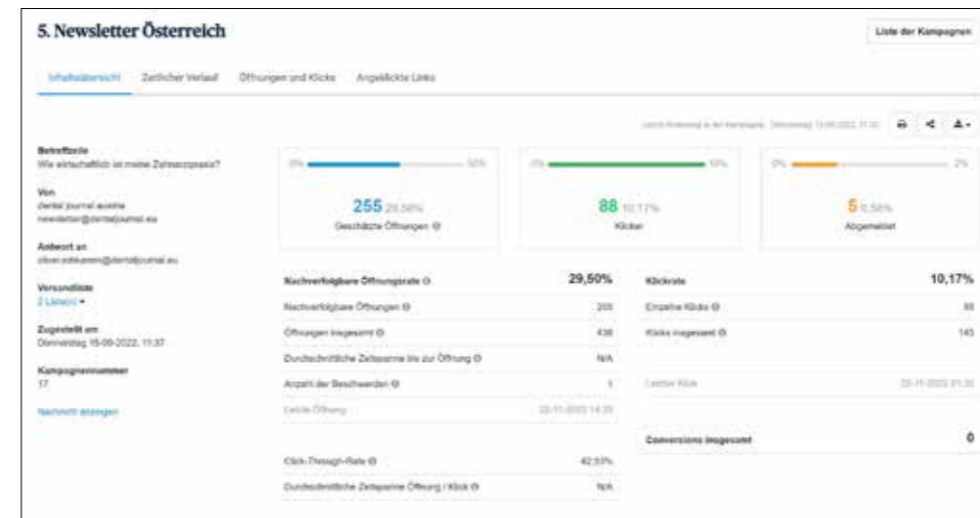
5. Newsletter Österreich

Liste der Kampagnen

Inhaltsübersicht Zeitlicher Verlauf Öffnungen und Klicks Angeklickte Links

Letzte Änderung in der Kampagne: Donnerstag 15-09-2022, 11:32

Betreffzeile
Wie wirtschaftlich ist meine Zahnarztpraxis?

Von
dental journal austria
newsletter@dentaljournal.eu

Antwort an
oliver.rohkamm@dentaljournal.eu

Versandliste
2 Listen

Zugestellt am
Donnerstag 15-09-2022, 11:37

Kampagnennummer
17

Nachricht anzeigen

0% 50%
255 29,56%
Geschätzte Öffnungen

0% 10%
88 10,17%
Klicker

0% 2%
5 0,58%
Abgemeldet

| Nachverfolgbare Öffnungsrate | 29,50% |
|---|---|
| Nachverfolgbare Öffnungen | 255 |
| Öffnungen insgesamt | 438 |
| Durchschnittliche Zeitspanne bis zur Öffnung | N/A |
| Anzahl der Beschwerden | 1 |
| Letzte Öffnung | 23-11-2022 14:35 |

| Klickrate | 10,17% |
|---|---|
| Einzelne Klicks | 88 |
| Klicks insgesamt | 145 |
| Letzter Klick | 23-11-2022 01:35 |

| Conversions insgesamt | 0 |
|---|---|

| Click-Through-Rate | 42,53% |
|---|---|
| Durchschnittliche Zeitspanne Öffnung / Klick | N/A |